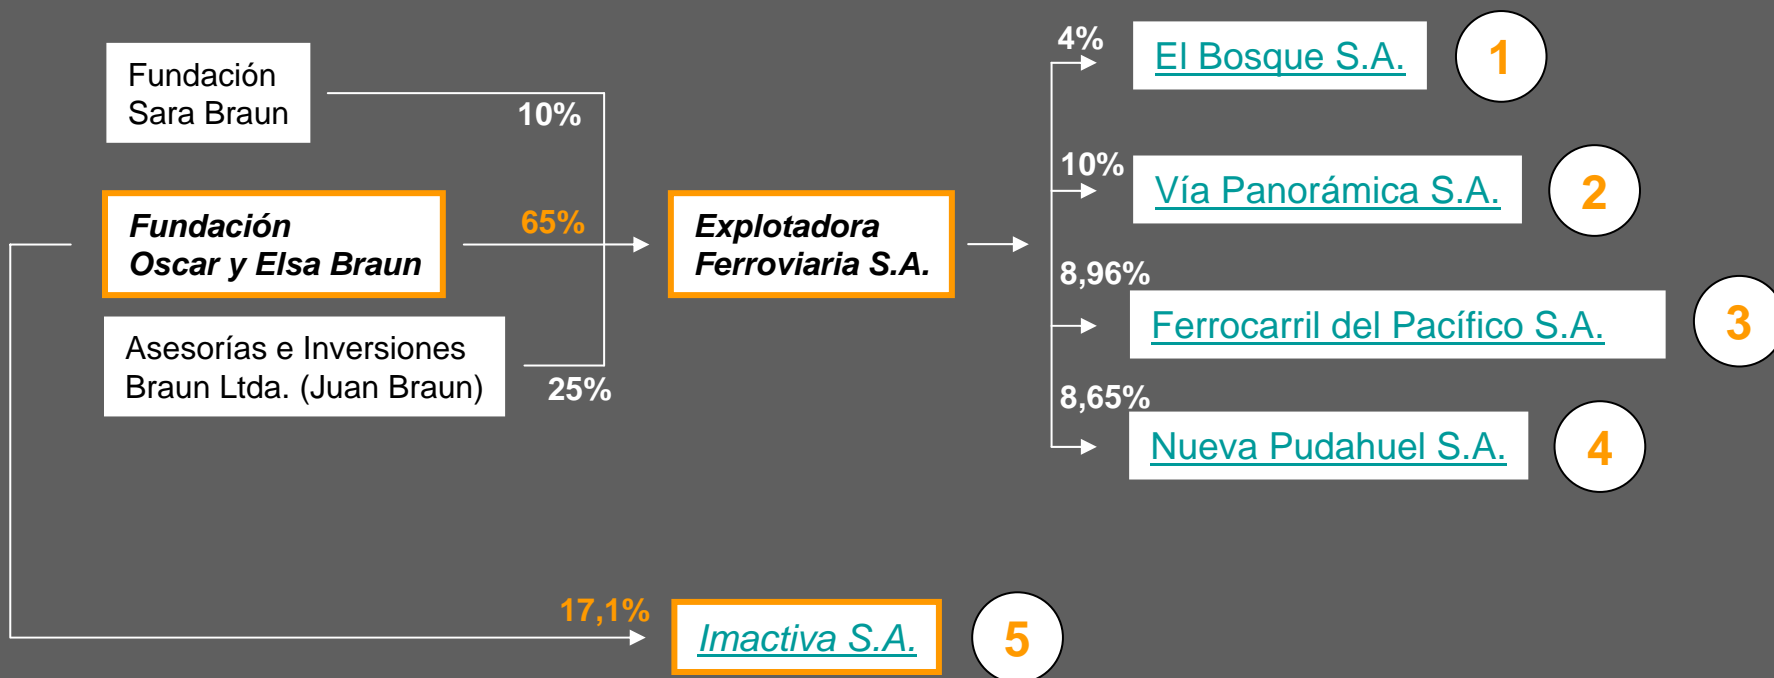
Fundación Sara Braun

10%

Fundación Oscar y Elsa Braun

65%

Asesorías e Inversiones Braun Ltda. (Juan Braun)

25%

Explotadora Ferroviaria S.A.

4%

El Bosque S.A.

1

10%

Vía Panorámica S.A.

2

8,96%

Ferrocarril del Pacífico S.A.

3

8,65%

Nueva Pudahuel S.A.

4

17,1%

Imactiva S.A.

5